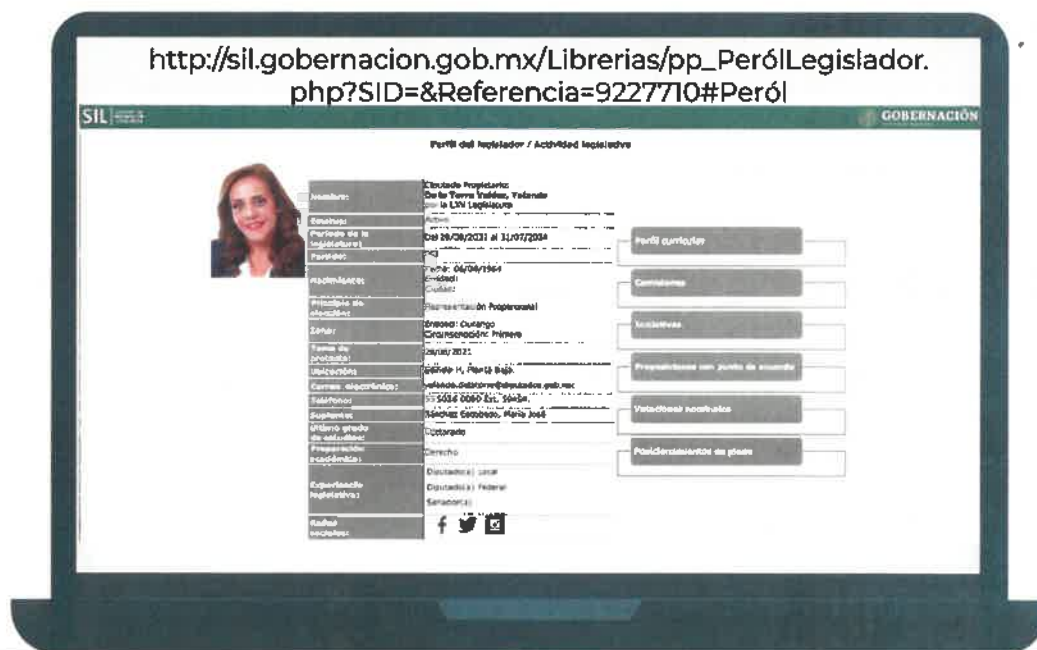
http://sil.gobernacion.gob.mx/Librerias/pp_PerólLegislador.php?SID=&Referencia=9227710#Peról

SIL

GOBERNACIÓN

Perfil del legislador / Actividad legislativa

| | |
|---|---|
| Nombre: | Diputado Propietario: De la Torre Valdez, Yolanda de la LXV Legislatura |
| Estatus: | Activo |
| Periodo de la legislatura: | Del 29/08/2021 al 31/07/2024 |
| Partido: | PRI |
| Nacimiento: | Fecha: 06/04/1964 Entidad: Ciudad: |
| Principio de elección: | Representación Proporcional |
| Zona: | Entidad: Durango Circunscripción: Primera |
| Toma de protesta: | 29/08/2021 |
| Ubicación: | Edificio H, Planta Baja |
| Correo electrónico: | yolanda.delatorre@diputados.gob.mx |
| Teléfono: | 55 5036 0000 Ext. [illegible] |
| Suplente: | Sánchez Escobedo, María José |
| Último grado de estudios: | Doctorado |
| Preparación académica: | Derecho |
| Experiencia legislativa: | Diputado(a) Local Diputado(a) Federal Senador(a) |
| Redes sociales: | |

Perfil curricular

Comisiones

Iniciativas

Proposiciones con punto de acuerdo

Votaciones nominales

Posicionamientos de pleno